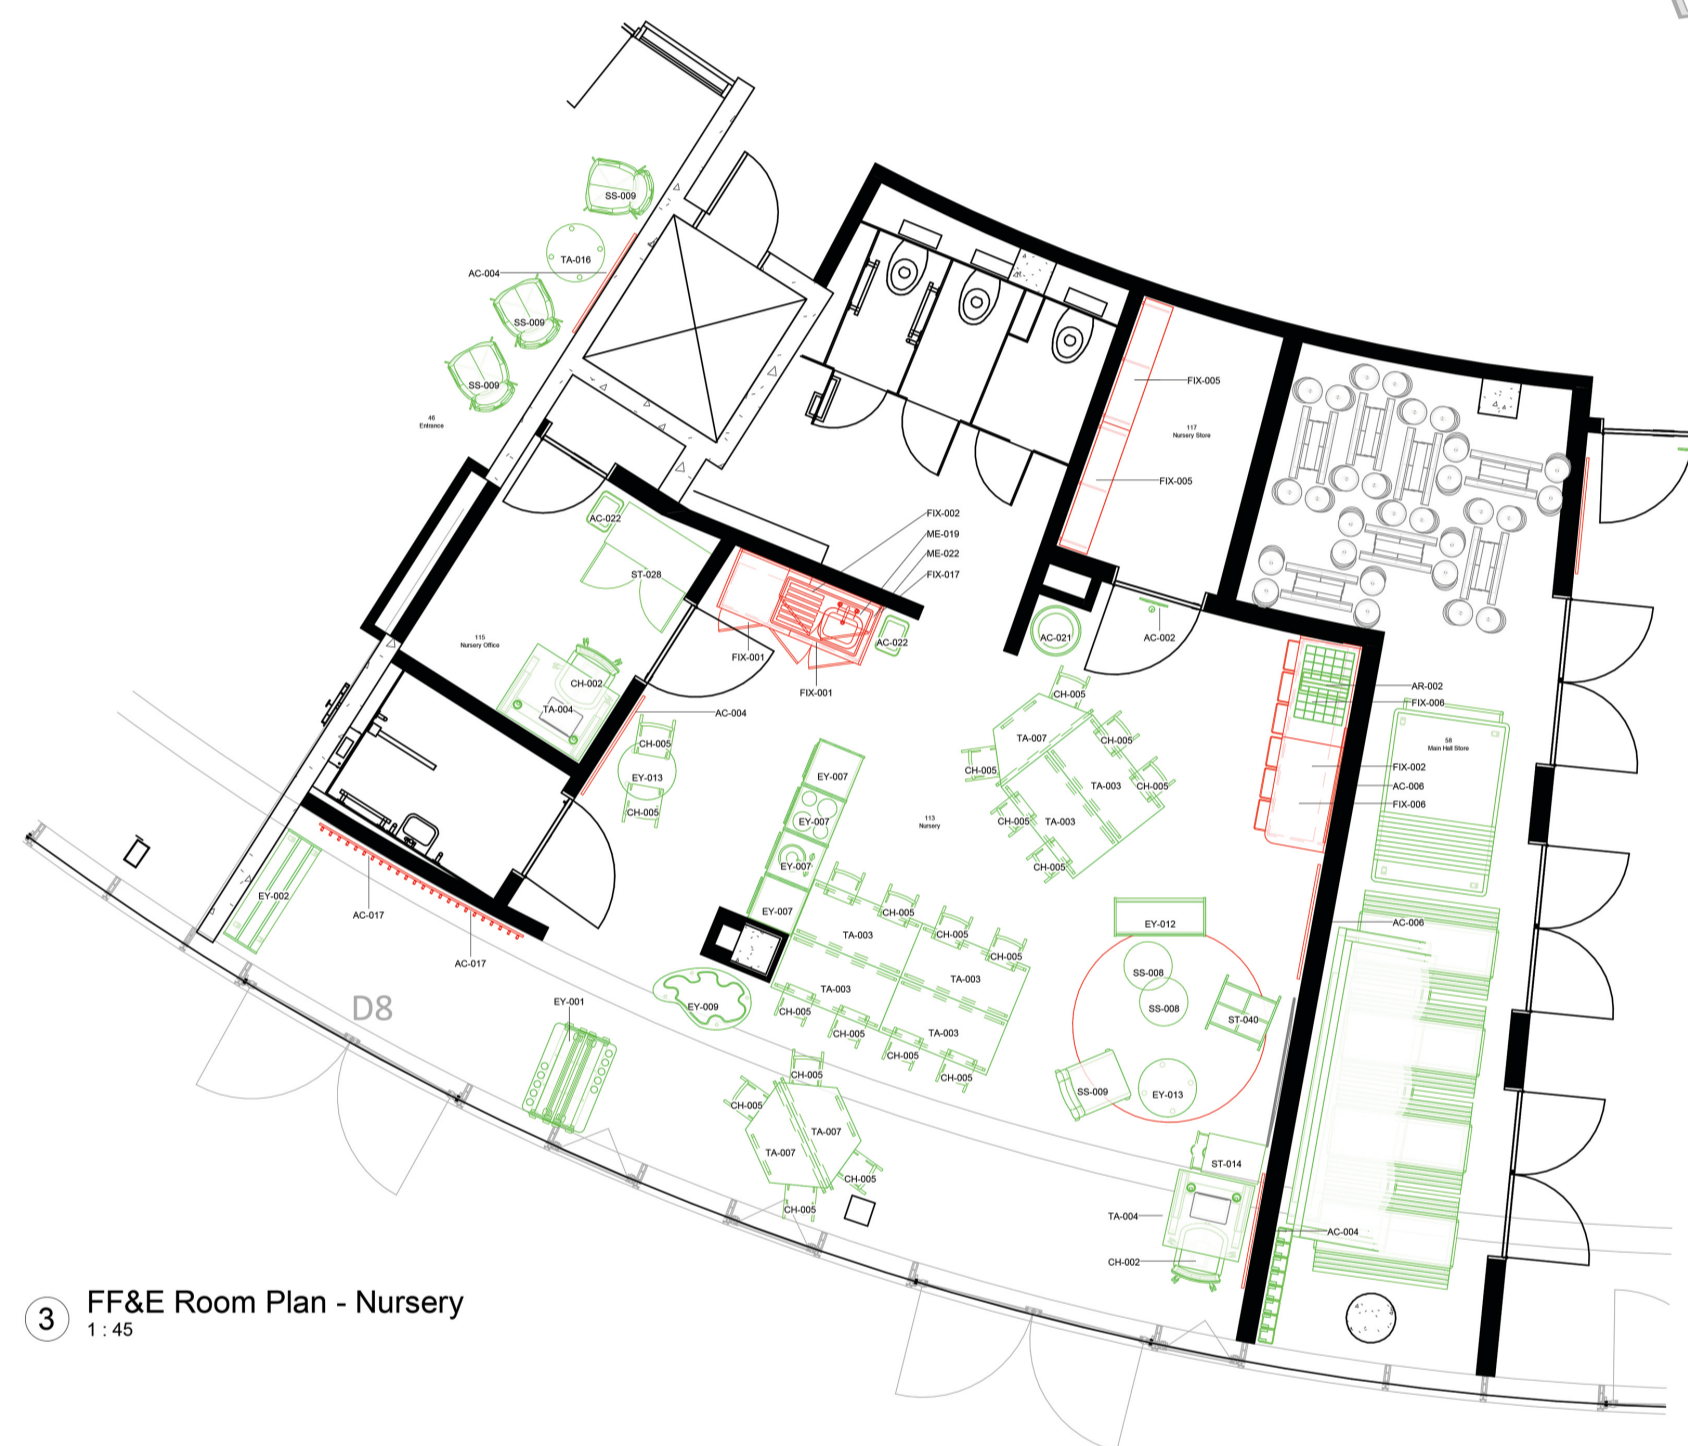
SS-009
TA-016
AC-004
SS-009
SS-009
46
Entrance
FIX-005
117
Nursery Store
FIX-005
AC-022
ST-028
FIX-002
ME-019
ME-022
FIX-017
115
Nursery Office
AC-022
FIX-001
FIX-001
AC-021
AC-002
CH-002
TA-004
AC-004
CH-005
EY-013
CH-005
AR-002
FIX-006
58
Main Hall Store
FIX-002
AC-006
FIX-006
CH-005
TA-007
CH-005
CH-005
TA-003
CH-005
CH-005
TA-003
CH-005
EY-007
EY-007
113
Nursery
EY-007
EY-007
EY-002
AC-017
AC-017
CH-005
TA-003
CH-005
CH-005
TA-003
EY-012
AC-006
TA-003
CH-005
TA-003
CH-005
CH-005
CH-005
EY-009
SS-008
SS-008
ST-040
D8
EY-001
CH-005
CH-005
TA-007
TA-007
CH-005
CH-005
SS-009
EY-013
ST-014
TA-004
AC-004
CH-002
3
FF&E Room Plan - Nursery
1 : 45